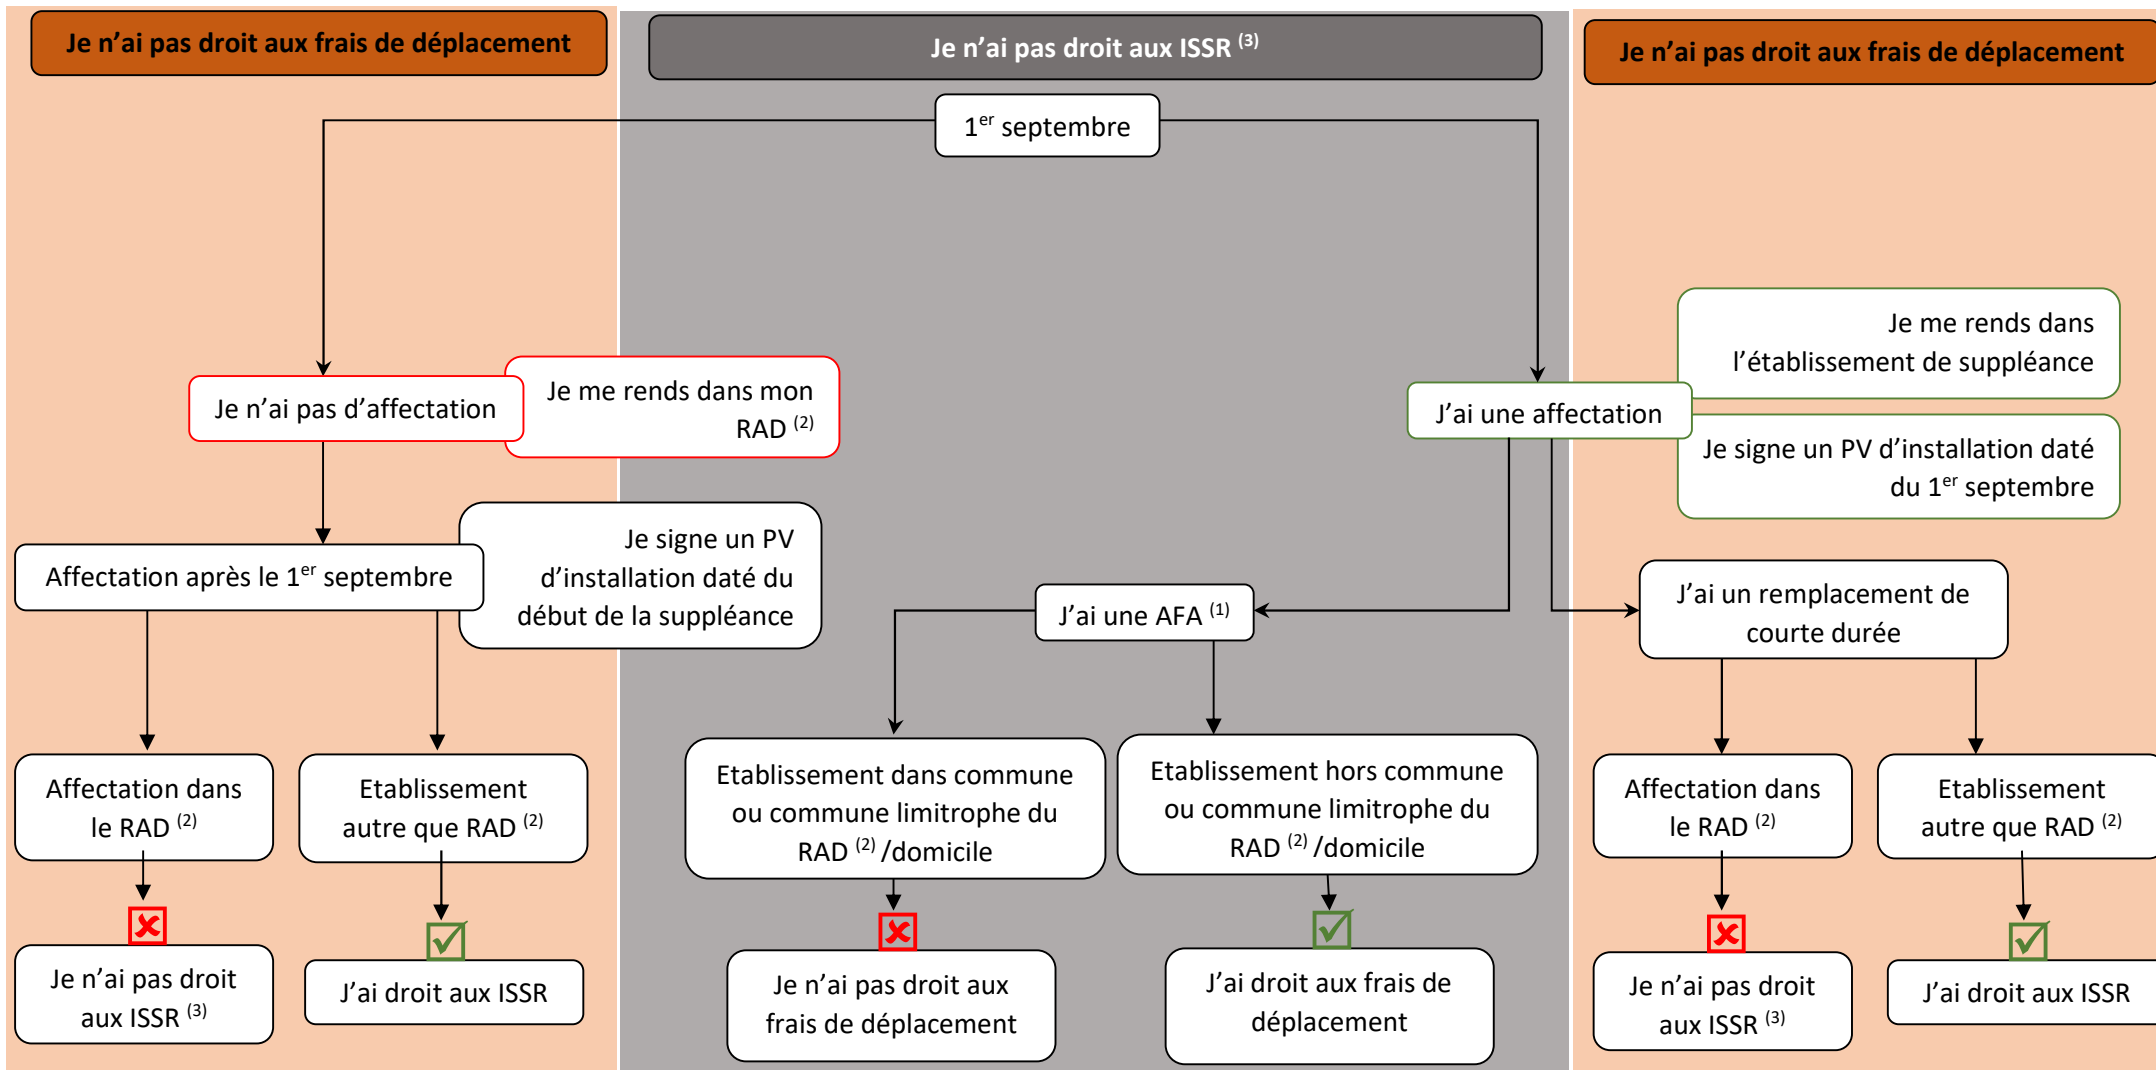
Je n'ai pas droit aux frais de déplacement

Je n'ai pas droit aux ISSR $^{(3)}$

Je n'ai pas droit aux frais de déplacement

1$^{er}$ septembre

Je n'ai pas d'affectation

Je me rends dans mon RAD $^{(2)}$

J'ai une affectation

Je me rends dans l'établissement de suppléance

Je signe un PV d'installation daté du 1$^{er}$ septembre

Affectation après le 1$^{er}$ septembre

Je signe un PV d'installation daté du début de la suppléance

J'ai une AFA $^{(1)}$

J'ai un remplacement de courte durée

Affectation dans le RAD $^{(2)}$

Etablissement autre que RAD $^{(2)}$

Etablissement dans commune ou commune limitrophe du RAD $^{(2)}$ /domicile

Etablissement hors commune ou commune limitrophe du RAD $^{(2)}$ /domicile

Affectation dans le RAD $^{(2)}$

Etablissement autre que RAD $^{(2)}$

Je n'ai pas droit aux ISSR $^{(3)}$

J'ai droit aux ISSR

Je n'ai pas droit aux frais de déplacement

J'ai droit aux frais de déplacement

Je n'ai pas droit aux ISSR $^{(3)}$

J'ai droit aux ISSR